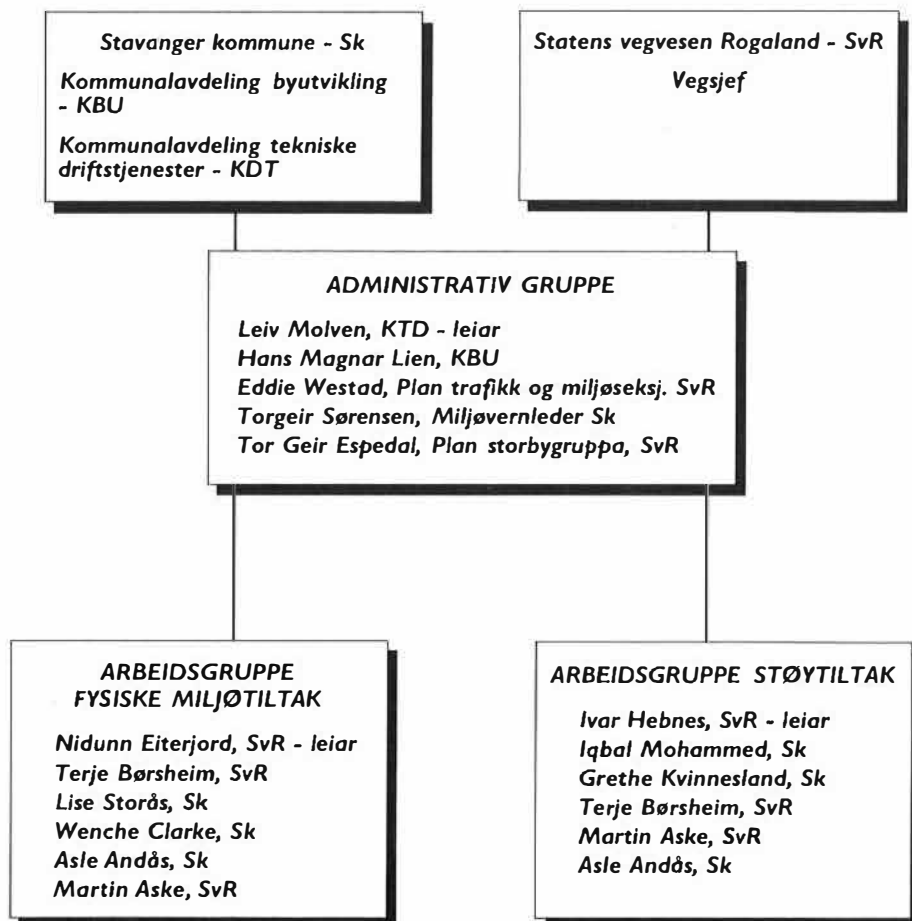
Stavanger kommune - Sk

Kommunalavdeling byutvikling - KBU

Kommunalavdeling tekniske driftstjenester - KDT

Statens vegvesen Rogaland - SvR

Vegsjef

ADMINISTRATIV GRUPPE

Leiv Molven, KTD - leiar
Hans Magnar Lien, KBU
Eddie Westad, Plan trafikk og miljøseksj. SvR
Torgeir Sørensen, Miljøvernleder Sk
Tor Geir Espedal, Plan storbygruppa, SvR

ARBEIDSGRUPPE FYSISKE MILJØTILTAK

Nidunn Eiterjord, SvR - leiar
Terje Børsheim, SvR
Lise Storås, Sk
Wenche Clarke, Sk
Asle Andås, Sk
Martin Aske, SvR

ARBEIDSGRUPPE STØYTILTAK

Ivar Hebnes, SvR - leiar
Iqbal Mohammed, Sk
Grethe Kvinnesland, Sk
Terje Børsheim, SvR
Martin Aske, SvR
Asle Andås, Sk